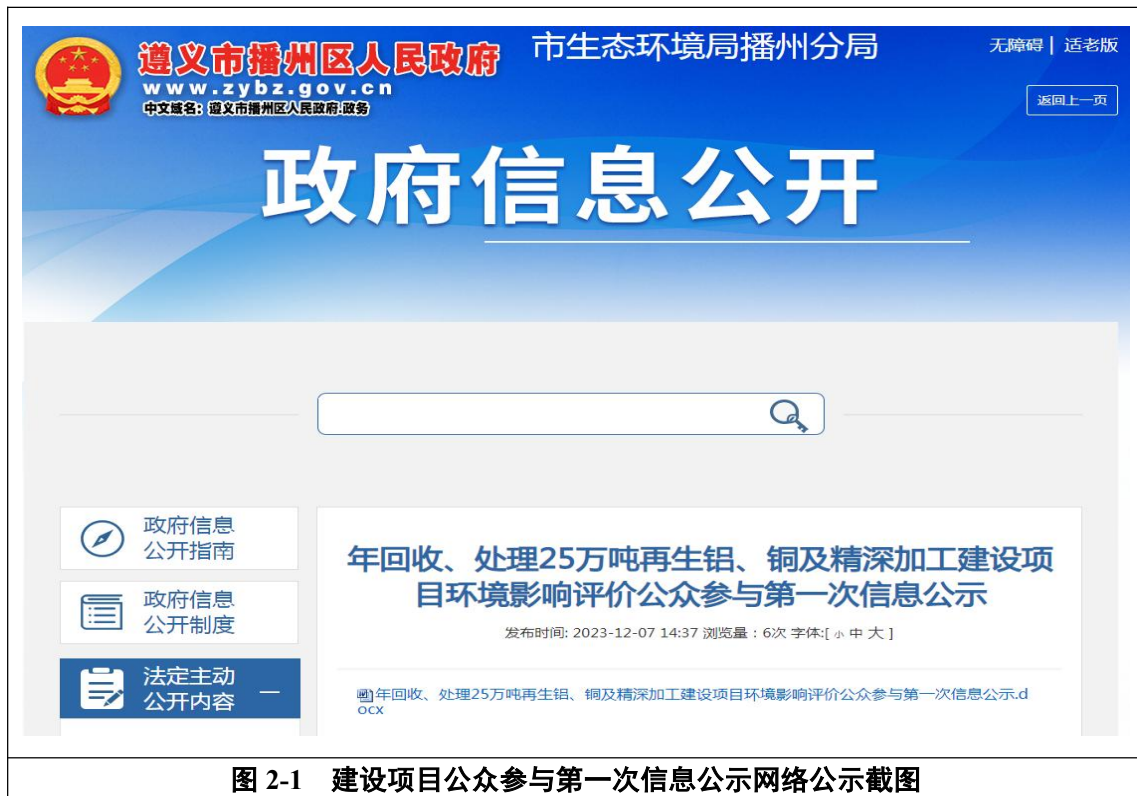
遵义市播州区人民政府
www.zybz.gov.cn
中文域名：遵义市播州区人民政府.政务

市生态环境局播州分局

无障碍 | 适老版

返回上一页

政府信息公开

政府信息公开指南

政府信息公开制度

法定主动公开内容 —

年回收、处理25万吨再生铝、铜及精深加工建设项目环境影响评价公众参与第一次信息公示

发布时间: 2023-12-07 14:37 浏览量：6次 字体:[ 小 中 大 ]

年回收、处理25万吨再生铝、铜及精深加工建设项目环境影响评价公众参与第一次信息公示.docx

图 2-1 建设项目公众参与第一次信息公示网络公示截图